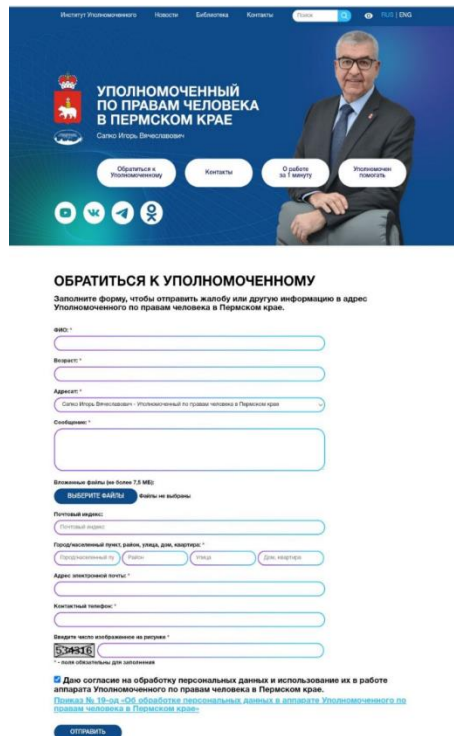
Институт Уполномоченного Новости Библиотека Контакты Поиск RUS | ENG

УПОЛНОМОЧЕННЫЙ ПО ПРАВАМ ЧЕЛОВЕКА В ПЕРМСКОМ КРАЕ

Сапко Игорь Вячеславович

Обратиться к Уполномоченному

Контакты

О работе за 1 минуту

Уполномочен помогать

ОБРАТИТЬСЯ К УПОЛНОМОЧЕННОМУ

Заполните форму, чтобы отправить жалобу или другую информацию в адрес Уполномоченного по правам человека в Пермском крае.

ФИО: *

Возраст: *

Адресат: *

Сапко Игорь Вячеславович - Уполномоченный по правам человека в Пермском крае

Сообщение: *

Вложенные файлы (не более 7,5 МБ):

ВЫБЕРИТЕ ФАЙЛЫ Файлы не выбраны

Почтовый индекс:

Почтовый индекс

Город/населенный пункт, район, улица, дом, квартира: *

Город/населенный пу | Район | Улица | Дом, квартира

Адрес электронной почты: *

Контактный телефон: *

Введите число изображенное на рисунке *

534316

* - поля обязательны для заполнения

Даю согласие на обработку персональных данных и использование их в работе аппарата Уполномоченного по правам человека в Пермском крае.

Приказ № 19-од «Об обработке персональных данных в аппарате Уполномоченного по правам человека в Пермском крае»

ОТПРАВИТЬ